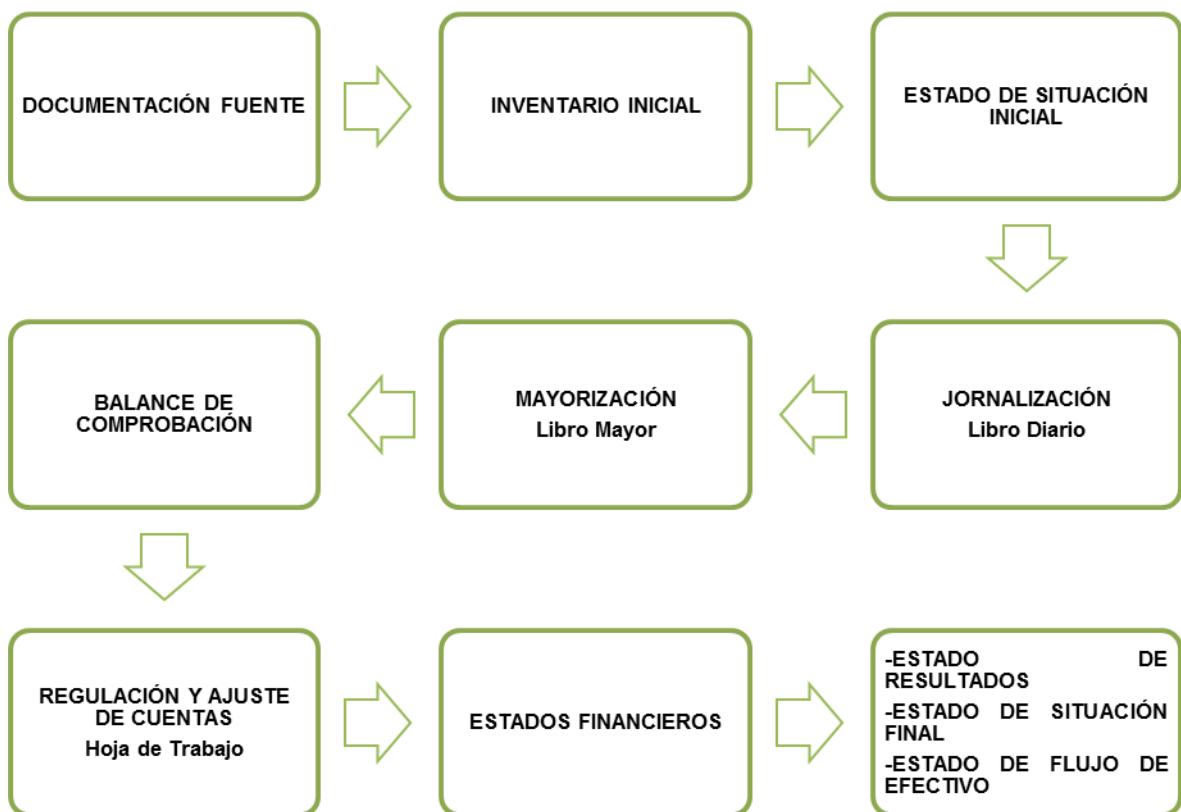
DOCUMENTACIÓN FUENTE

INVENTARIO INICIAL

ESTADO DE SITUACIÓN INICIAL

BALANCE DE COMPROBACIÓN

MAYORIZACIÓN
Libro Mayor

JORNALIZACIÓN
Libro Diario

REGULACIÓN Y AJUSTE DE CUENTAS
Hoja de Trabajo

ESTADOS FINANCIEROS

-ESTADO DE RESULTADOS
-ESTADO DE SITUACIÓN FINAL
-ESTADO DE FLUJO DE EFECTIVO